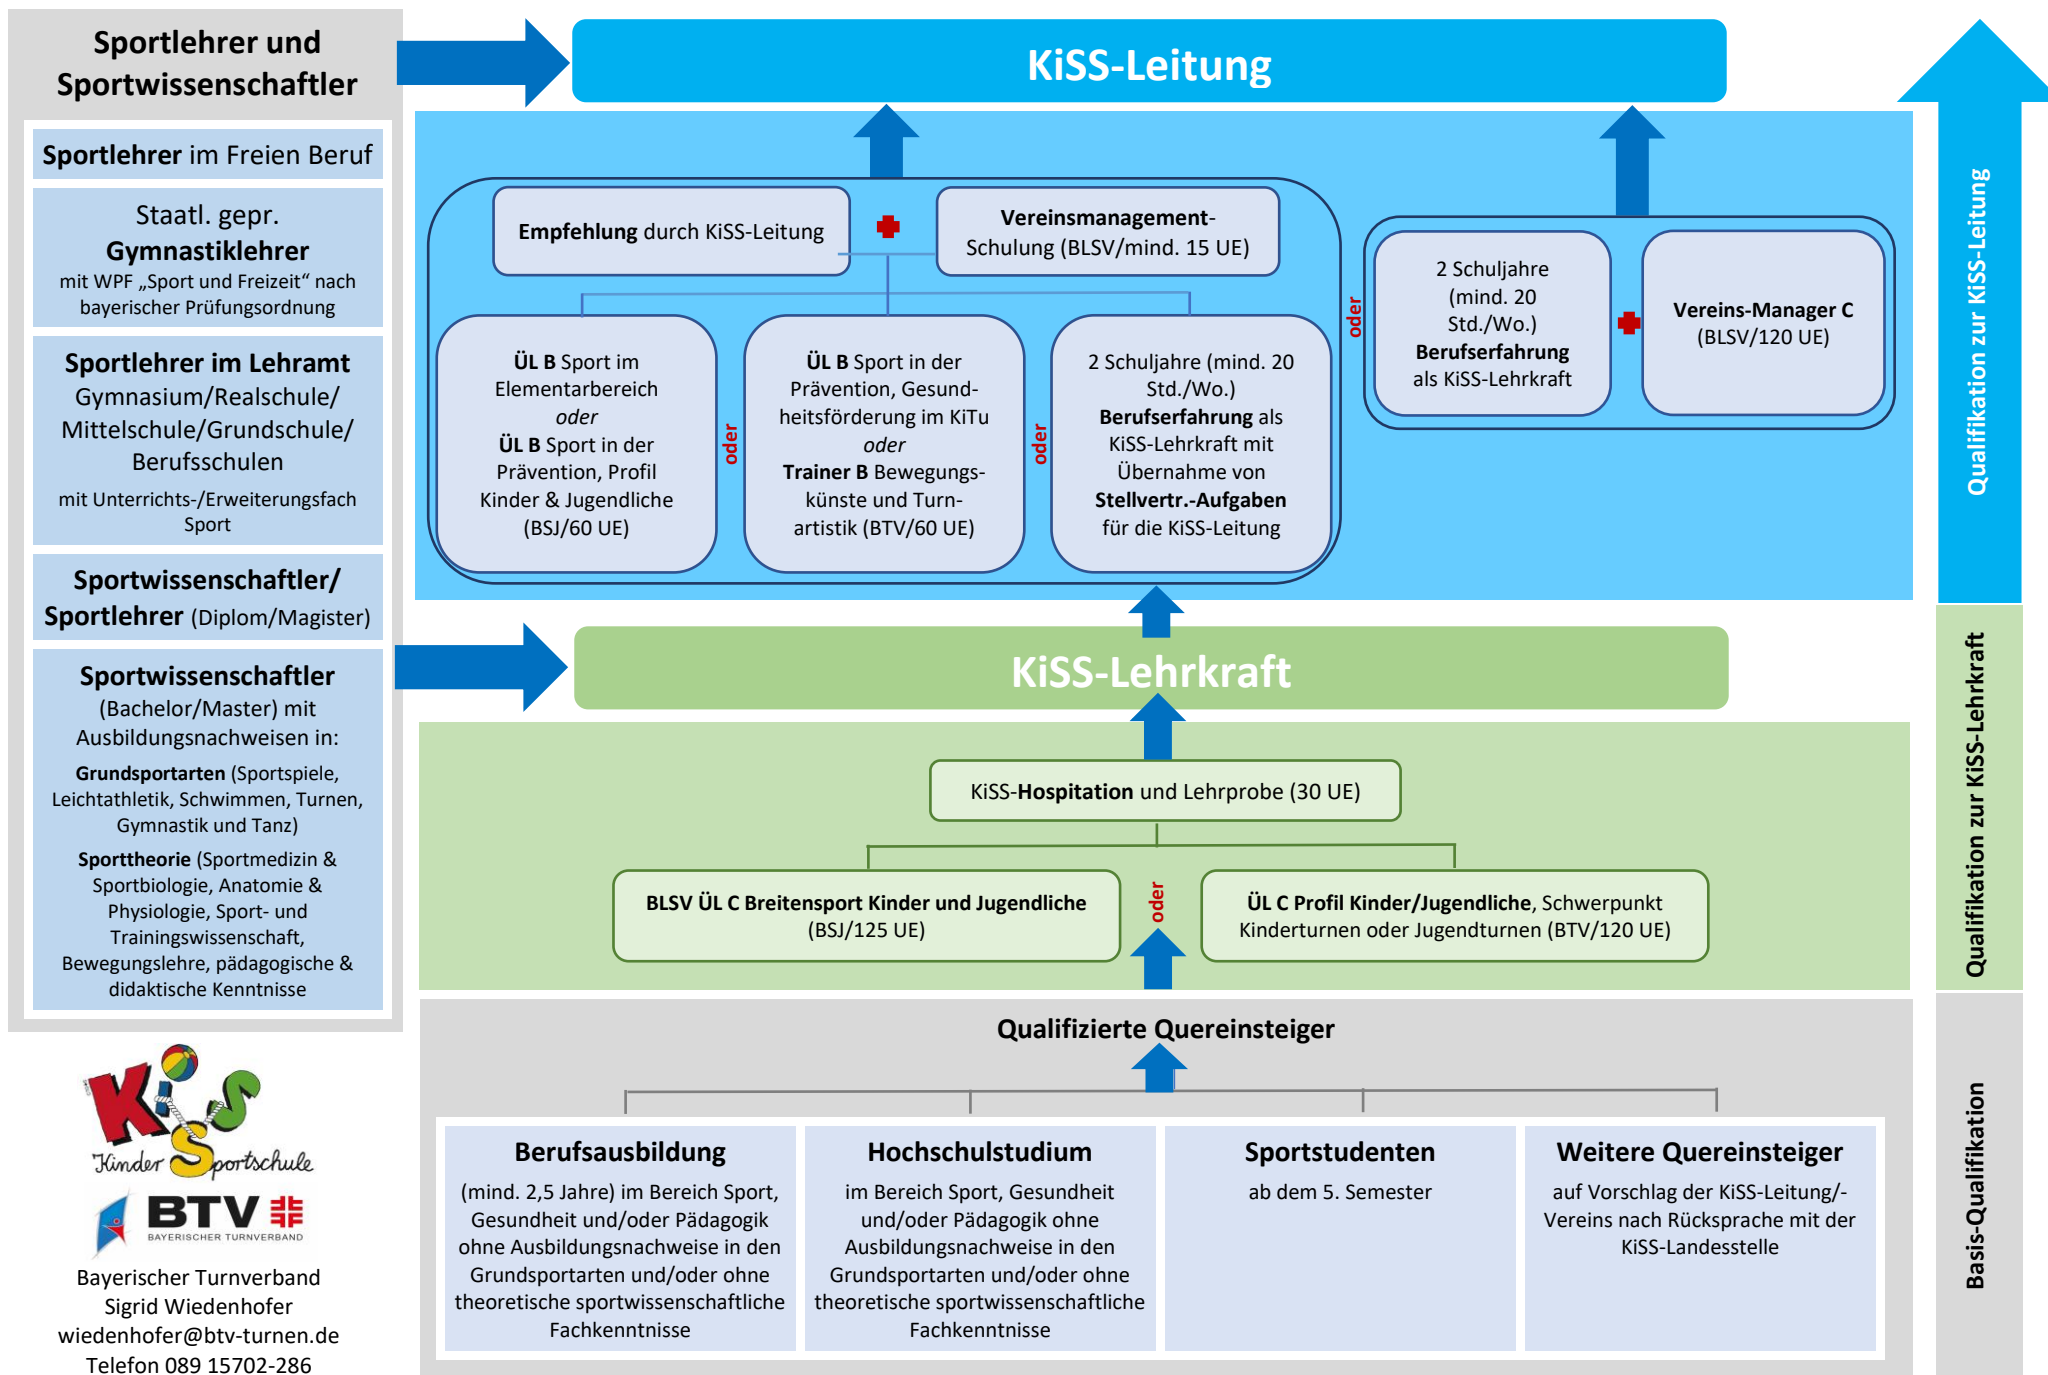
Sportlehrer und Sportwissenschaftler

Sportlehrer im Freien Beruf

Staatl. gepr. Gymnastiklehrer mit WPF „Sport und Freizeit“ nach bayerischer Prüfungsordnung

Sportlehrer im Lehramt Gymnasium/Realschule/ Mittelschule/Grundschule/ Berufsschulen mit Unterrichts-/Erweiterungsfach Sport

Sportwissenschaftler/ Sportlehrer (Diplom/Magister)

Sportwissenschaftler (Bachelor/Master) mit Ausbildungsnachweisen in:

Grundsportarten (Sportspiele, Leichtathletik, Schwimmen, Turnen, Gymnastik und Tanz)

Sporttheorie (Sportmedizin & Sportbiologie, Anatomie & Physiologie, Sport- und Trainingswissenschaft, Bewegungslehre, pädagogische & didaktische Kenntnisse

KiSS-Leitung

Empfehlung durch KiSS-Leitung

Vereinsmanagement-Schulung (BLSV/mind. 15 UE)

ÜL B Sport im Elementarbereich oder ÜL B Sport in der Prävention, Profil Kinder & Jugendliche (BSJ/60 UE)

oder

ÜL B Sport in der Prävention, Gesundheitsförderung im KiTu oder Trainer B Bewegungskünste und Turnartistik (BTV/60 UE)

oder

2 Schuljahre (mind. 20 Std./Wo.) Berufserfahrung als KiSS-Lehrkraft mit Übernahme von Stellvertr.-Aufgaben für die KiSS-Leitung

oder

2 Schuljahre (mind. 20 Std./Wo.) Berufserfahrung als KiSS-Lehrkraft

Vereins-Manager C (BLSV/120 UE)

Qualifikation zur KiSS-Leitung

KiSS-Lehrkraft

KiSS-Hospitation und Lehrprobe (30 UE)

BLSV ÜL C Breitensport Kinder und Jugendliche (BSJ/125 UE)

oder

ÜL C Profil Kinder/Jugendliche, Schwerpunkt Kinderturnen oder Jugendturnen (BTV/120 UE)

Qualifikation zur KiSS-Lehrkraft

Qualifizierte Quereinsteiger

Berufsausbildung
(mind. 2,5 Jahre) im Bereich Sport, Gesundheit und/oder Pädagogik ohne Ausbildungsnachweise in den Grundsportarten und/oder ohne theoretische sportwissenschaftliche Fachkenntnisse

Hochschulstudium
im Bereich Sport, Gesundheit und/oder Pädagogik ohne Ausbildungsnachweise in den Grundsportarten und/oder ohne theoretische sportwissenschaftliche Fachkenntnisse

Sportstudenten
ab dem 5. Semester

Weitere Quereinsteiger
auf Vorschlag der KiSS-Leitung/-Vereins nach Rücksprache mit der KiSS-Landesstelle

Basis-Qualifikation

KiSS Kinder Sportschule

BTV BAYERISCHER TURNVERBAND

Bayerischer Turnverband
Sigrid Wiedenhofer
wiedenhofer@btv-turnen.de
Telefon 089 15702-286